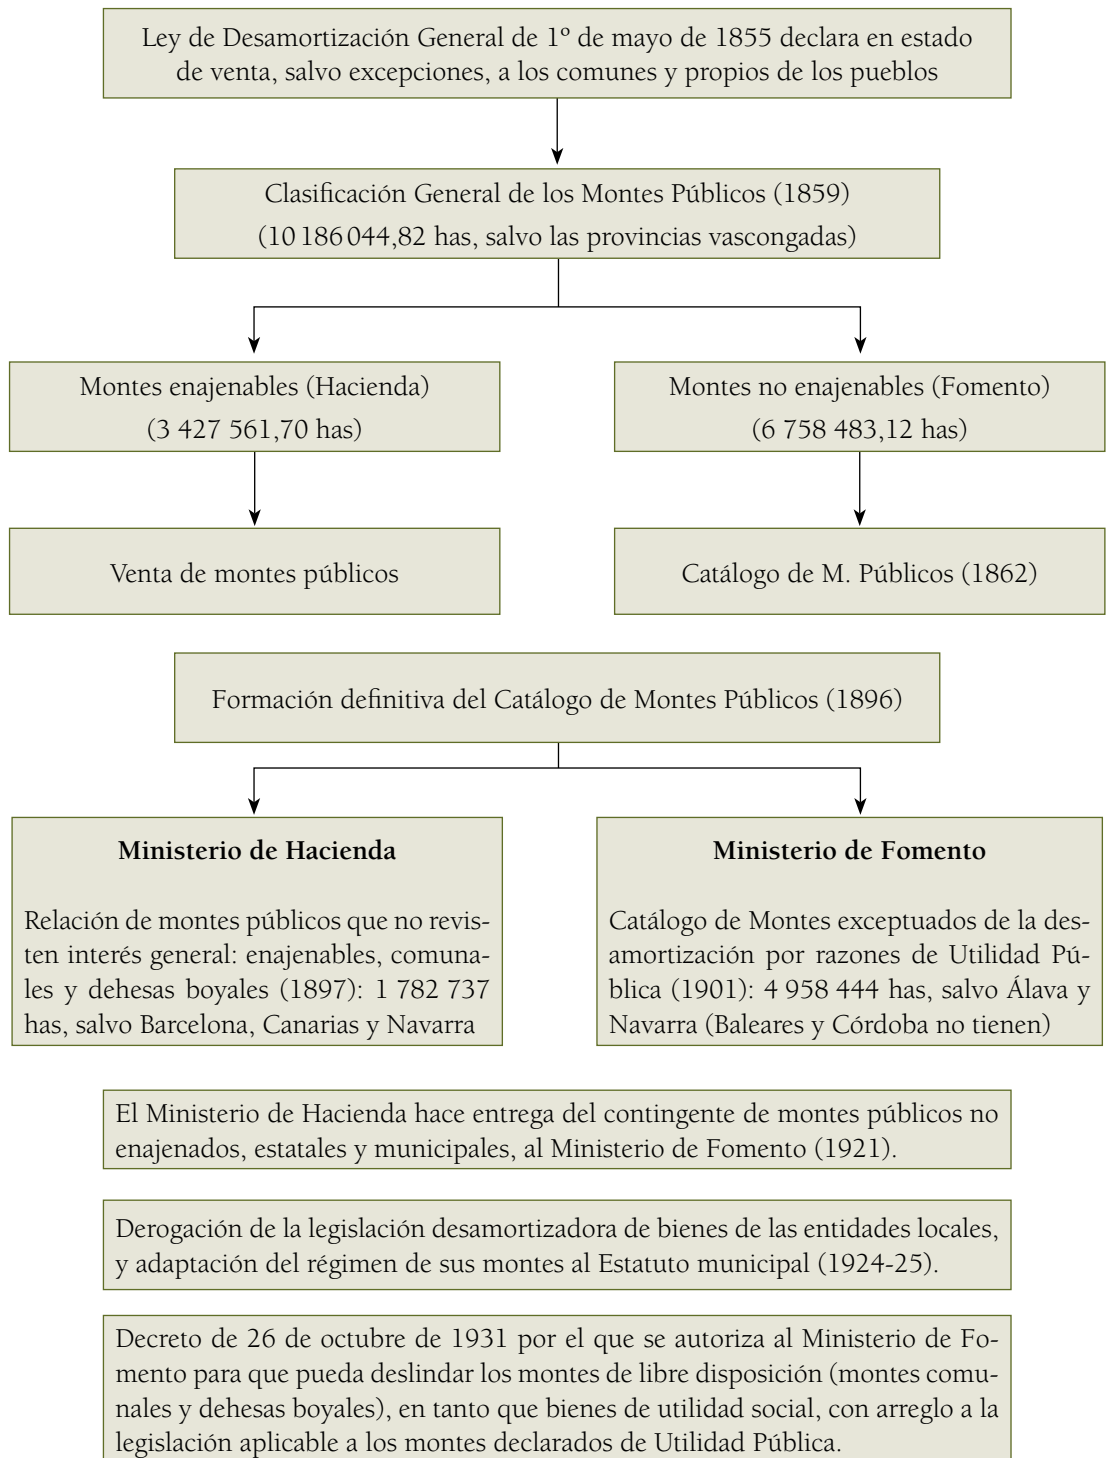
Ley de Desamortización General de 1º de mayo de 1855 declara en estado de venta, salvo excepciones, a los comunes y propios de los pueblos

Clasificación General de los Montes Públicos (1859)
(10 186 044,82 has, salvo las provincias vascongadas)

Montes enajenables (Hacienda)
(3 427 561,70 has)

Montes no enajenables (Fomento)
(6 758 483,12 has)

Venta de montes públicos

Catálogo de M. Públicos (1862)

Formación definitiva del Catálogo de Montes Públicos (1896)

**Ministerio de Hacienda**

Relación de montes públicos que no revisten interés general: enajenables, comunales y dehesas boyales (1897): 1 782 737 has, salvo Barcelona, Canarias y Navarra

**Ministerio de Fomento**

Catálogo de Montes exceptuados de la desamortización por razones de Utilidad Pública (1901): 4 958 444 has, salvo Álava y Navarra (Baleares y Córdoba no tienen)

El Ministerio de Hacienda hace entrega del contingente de montes públicos no enajenados, estatales y municipales, al Ministerio de Fomento (1921).

Derogación de la legislación desamortizadora de bienes de las entidades locales, y adaptación del régimen de sus montes al Estatuto municipal (1924-25).

Decreto de 26 de octubre de 1931 por el que se autoriza al Ministerio de Fomento para que pueda deslindar los montes de libre disposición (montes comunales y dehesas boyales), en tanto que bienes de utilidad social, con arreglo a la legislación aplicable a los montes declarados de Utilidad Pública.